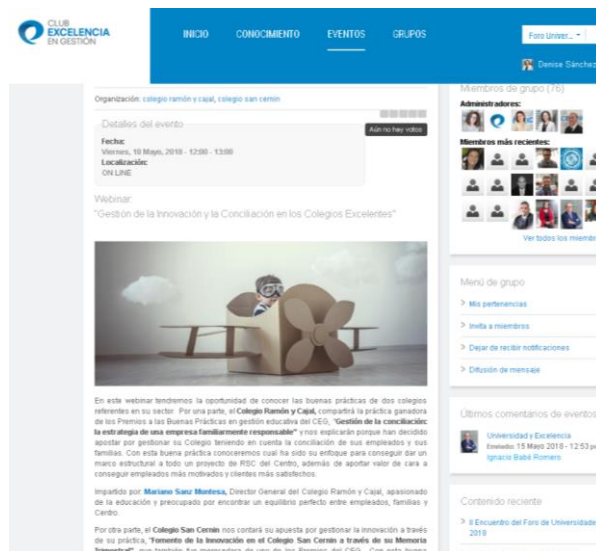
CLUB EXCELENCIA EN GESTIÓN

INICIO CONOCIMIENTO EVENTOS GRUPOS

Foro Univer...

Denise Sánchez

Organización: colegio ramón y cajal, colegio san cernin

Detalles del evento

Aún no hay votos

Fecha:
Viernes, 10 Mayo, 2019 - 12:00 - 13:00
Localización:
ON LINE

Webinar:
"Gestión de la Innovación y la Conciliación en los Colegios Excelentes"

En este webinar tendremos la oportunidad de conocer las buenas prácticas de dos colegios referentes en su sector. Por una parte, el Colegio Ramón y Cajal, compartirá la práctica ganadora de los Premios a las Buenas Prácticas en gestión educativa del CEG, "Gestión de la conciliación: la estrategia de una empresa familiarmente responsable" y nos explicarán porque han decidido apostar por gestionar su Colegio teniendo en cuenta la conciliación de sus empleados y sus familias. Con esta buena práctica conoceremos cual ha sido su enfoque para conseguir dar un marco estructural a todo un proyecto de RSC del Centro, además de aportar valor de cara a conseguir empleados más motivados y clientes más satisfechos.

Impartido por Mariano Sanz Muntesa, Director General del Colegio Ramón y Cajal, apasionado de la educación y preocupado por encontrar un equilibrio perfecto entre empleados, familias y Centro.

Por otra parte, el Colegio San Cernin nos contará su apuesta por gestionar la innovación a través de su práctica, "Fomento de la Innovación en el Colegio San Cernin a través de su Memoria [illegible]

Miembros de grupo (76)

Administradores:

Miembros más recientes:

Ver todos los miemb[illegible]

Menú de grupo

> Mis pertenencias

> Invita a miembros

> Dejar de recibir notificaciones

> Difusión de mensaje

Últimos comentarios de eventos

Universidad y Excelencia
Enviado: 15 Mayo 2019 - 12:53 p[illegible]
Ignacio Babé Romero

Contenido reciente

> II Encuentro del Foro de Universidade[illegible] 2019